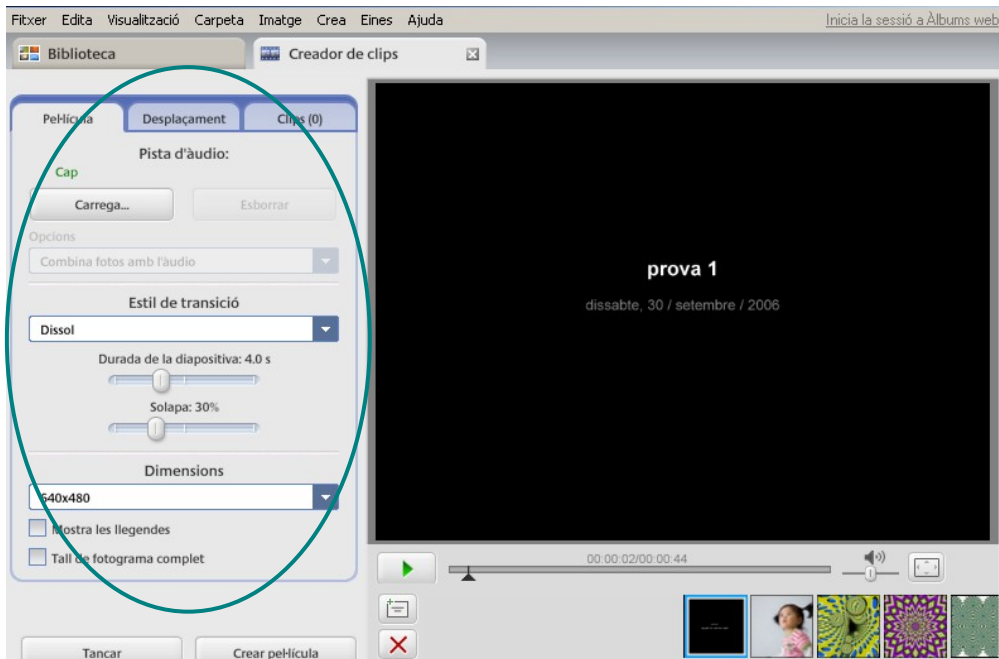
Fitxer Edita Visualització Carpeta Imatge Crea Eines Ajuda

Inicia la sessió a Àlbums web

Biblioteca

Creador de clips

PeHícula

Desplaçament

Clips (0)

Pista d'àudio:

Cap

Carrega...

Esborrar

Opcions

Combina fotos amb l'àudio

Estil de transició

Dissol

Durada de la diapositiva: 4.0 s

Solapa: 30%

Dimensions

640x480

Mostra les llegendes

Tall de fotograma complet

Tancar

Crear peHícula

prova 1

dissabte, 30 / setembre / 2006

00:00:02/00:00:44